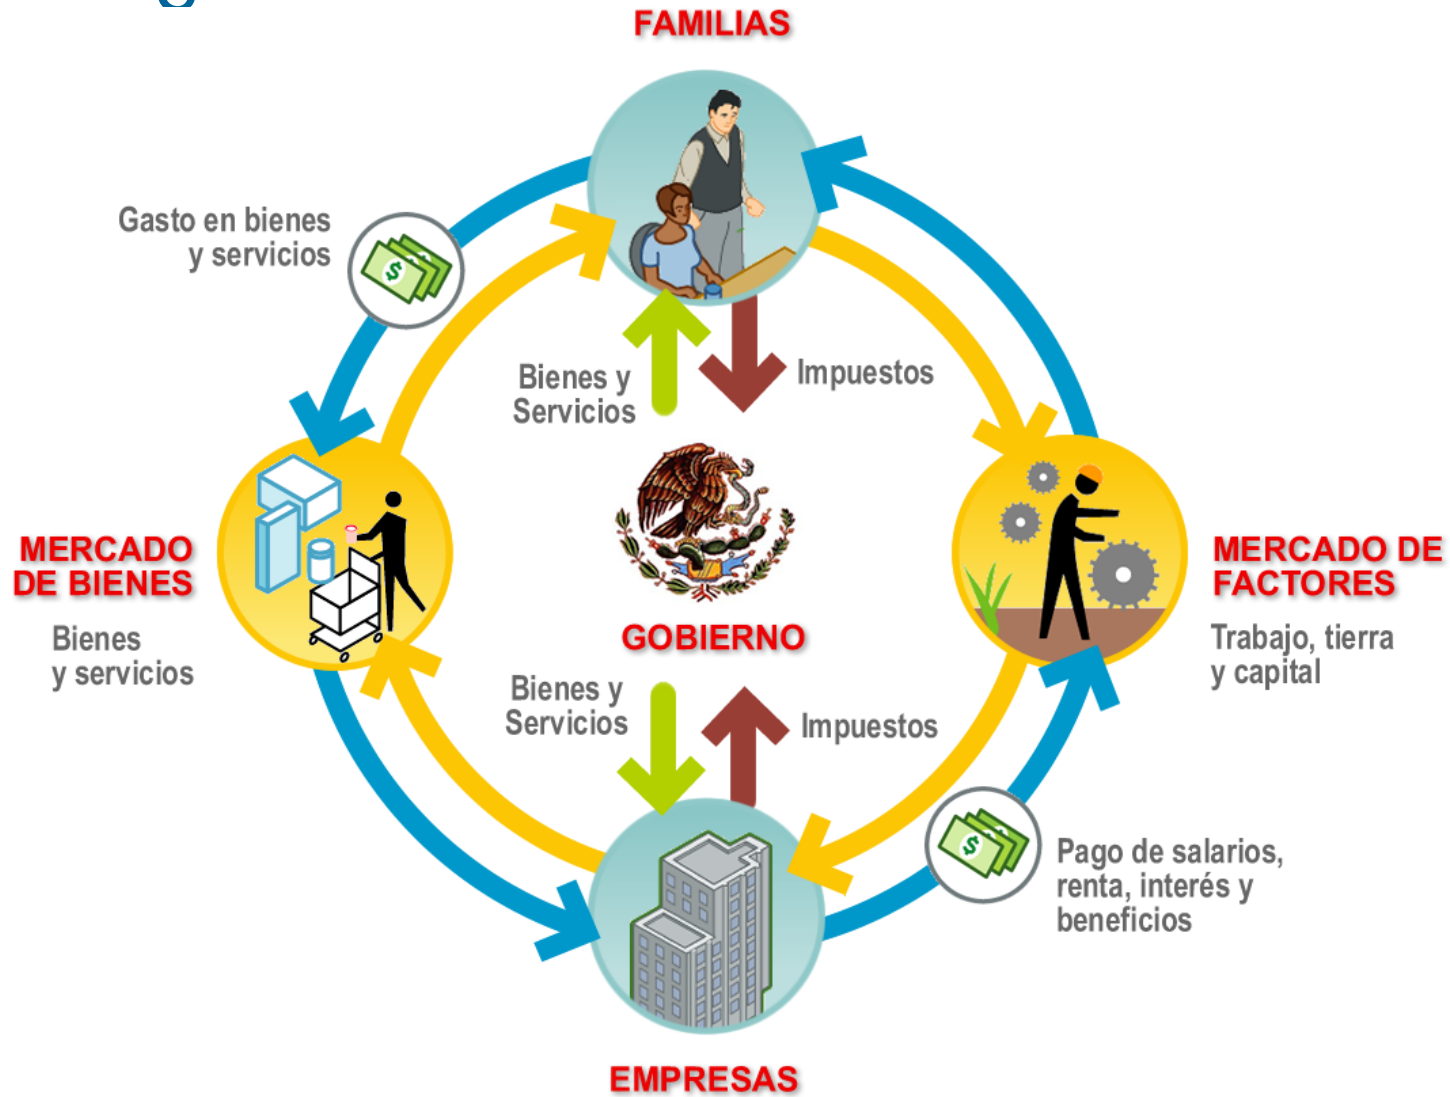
FAMILIAS

Gasto en bienes y servicios

Bienes y Servicios

Impuestos

MERCADO DE BIENES

Bienes y servicios

GOBIERNO

MERCADO DE FACTORES

Trabajo, tierra y capital

Bienes y Servicios

Impuestos

Pago de salarios, renta, interés y beneficios

EMPRESAS